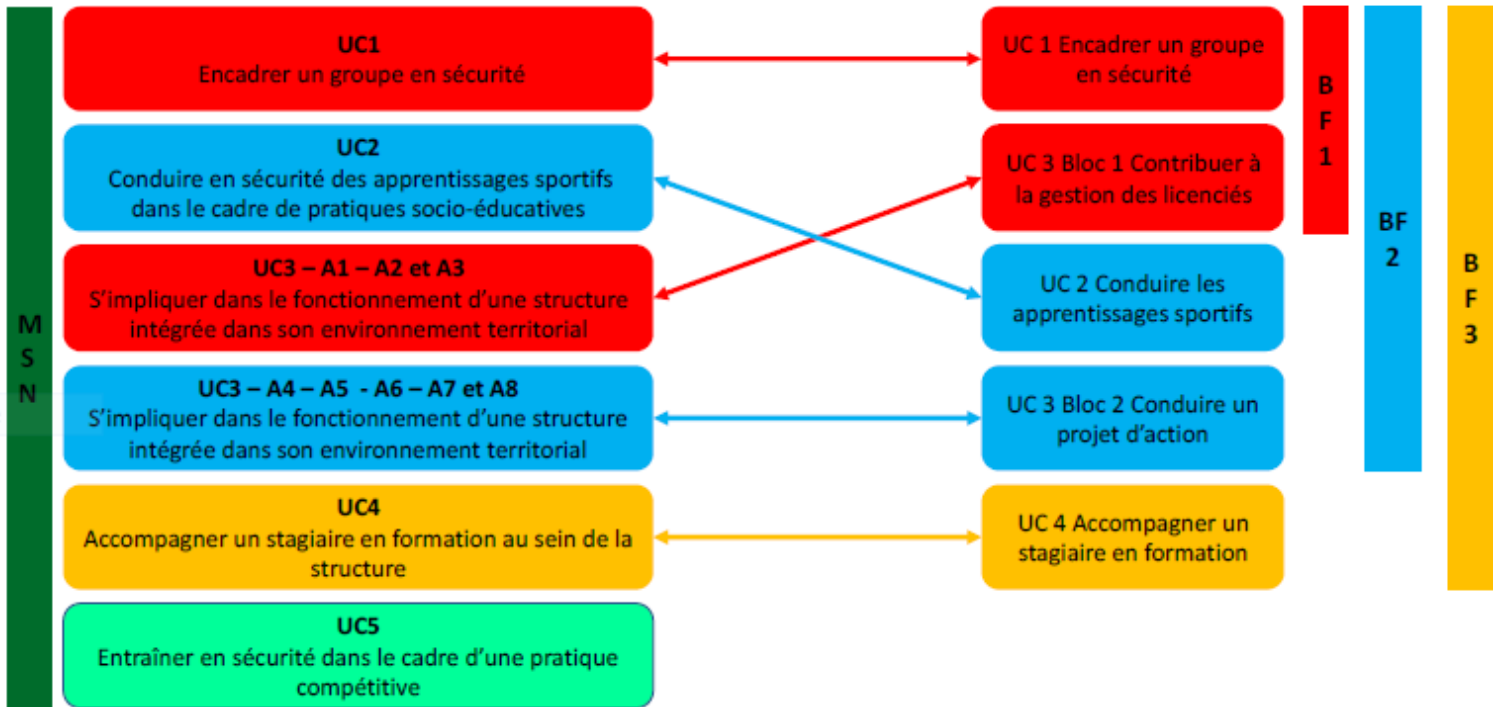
M
S
N

UC1
Encadrer un groupe en sécurité

UC2
Conduire en sécurité des apprentissages sportifs dans le cadre de pratiques socio-éducatives

UC3 – A1 – A2 et A3
S'impliquer dans le fonctionnement d'une structure intégrée dans son environnement territorial

UC3 – A4 – A5 - A6 – A7 et A8
S'impliquer dans le fonctionnement d'une structure intégrée dans son environnement territorial

UC4
Accompagner un stagiaire en formation au sein de la structure

UC5
Entraîner en sécurité dans le cadre d'une pratique compétitive

UC 1 Encadrer un groupe en sécurité

UC 3 Bloc 1 Contribuer à la gestion des licenciés

UC 2 Conduire les apprentissages sportifs

UC 3 Bloc 2 Conduire un projet d'action

UC 4 Accompagner un stagiaire en formation

B
F
1

BF
2

B
F
3